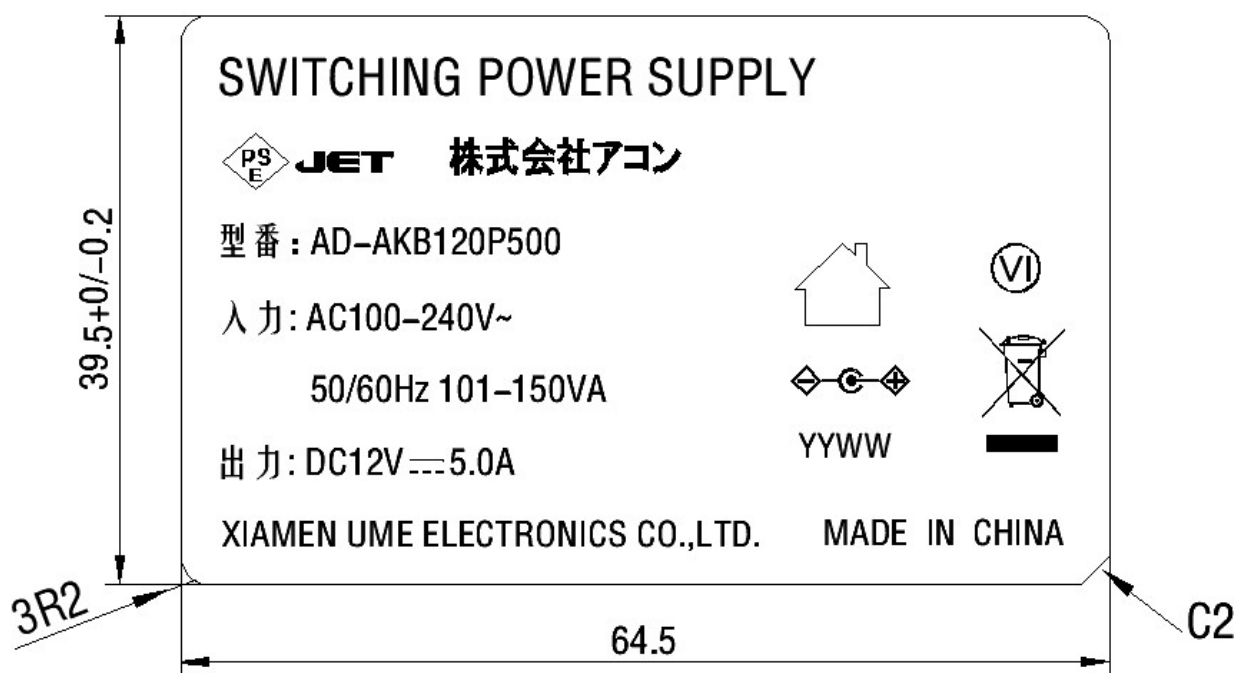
39.5+0/-0.2

SWITCHING POWER SUPPLY

PS E JET 株式会社アコン

型番 : AD-AKB120P500

入力: AC100-240V~

50/60Hz 101-150VA

出力: DC12V ⎓ 5.0A

VI

YYWW

XIAMEN UME ELECTRONICS CO.,LTD.   MADE IN CHINA

3R2

64.5

C2